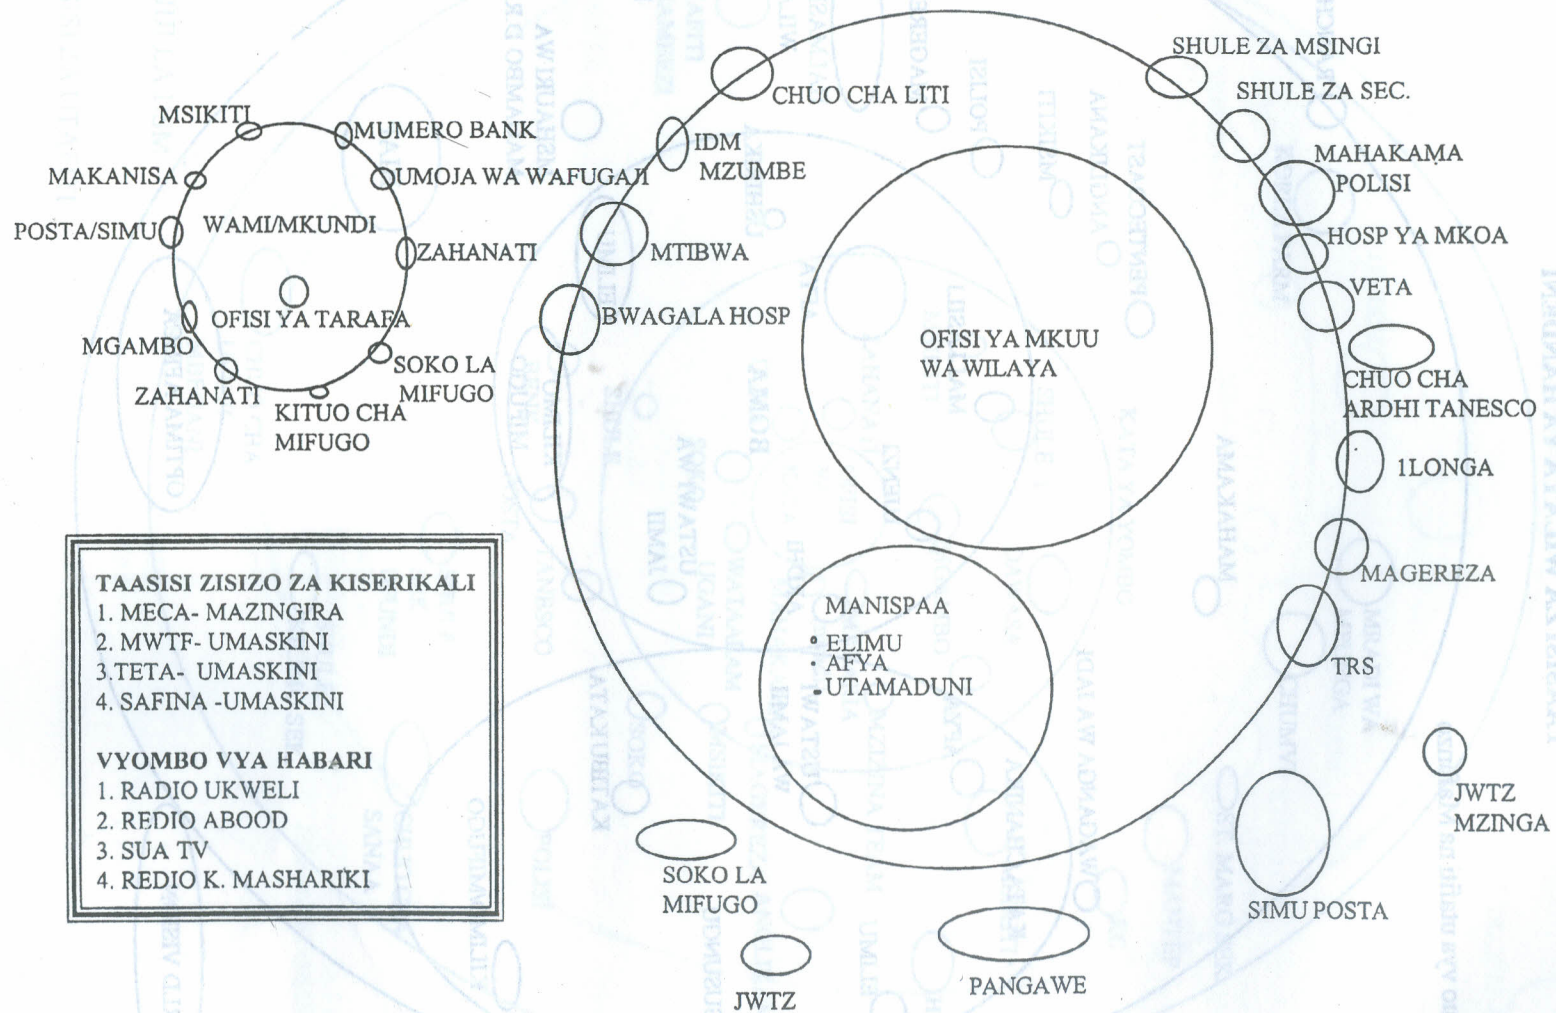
MSIKITI
MUMERO BANK
MAKANISA
UMOJA WA WAFUGAJI
POSTA/SIMU
WAMI/MKUNDI
ZAHANATI
OFISI YA TARAFA
MGAMBO
SOKO LA MIFUGO
ZAHANATI
KITUO CHA MIFUGO

CHUO CHA LITI
IDM MZUMBE
MTIBWA
BWAGALA HOSP
SHULE ZA MSINGI
SHULE ZA SEC.
MAHAKAMA
POLISI
HOSP YA MKOA
VETA
CHUO CHA ARDHI TANESCO
1LONGA
MAGEREZA
TRS
OFISI YA MKUU WA WILAYA
MANISPAA
ELIMU
AFYA
UTAMADUNI

TAASISI ZISIZO ZA KISERIKALI
1. MECA- MAZINGIRA
2. MWTF- UMASKINI
3.TETA- UMASKINI
4. SAFINA -UMASKINI

VYOMBO VYA HABARI
1. RADIO UKWELI
2. REDIO ABOOD
3. SUA TV
4. REDIO K. MASHARIKI

SOKO LA MIFUGO
JWTZ
PANGAWE
SIMU POSTA
JWTZ MZINGA